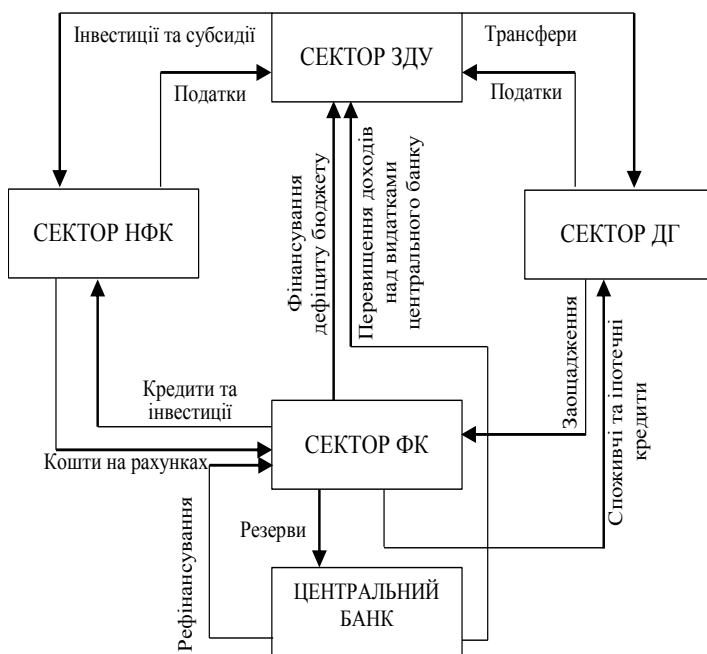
Інвестиції та субсидії

СЕКТОР ЗДУ

Трансфери

Податки

Податки

Фінансування дефіциту бюджету

Перевищення доходів над видатками центрального банку

СЕКТОР НФК

СЕКТОР ДГ

Заощадження

Споживчі та іпотечні кредити

Кредити та інвестиції

СЕКТОР ФК

Кошти на рахунках

Рефінансування

Резерви

ЦЕНТРАЛЬНИЙ БАНК